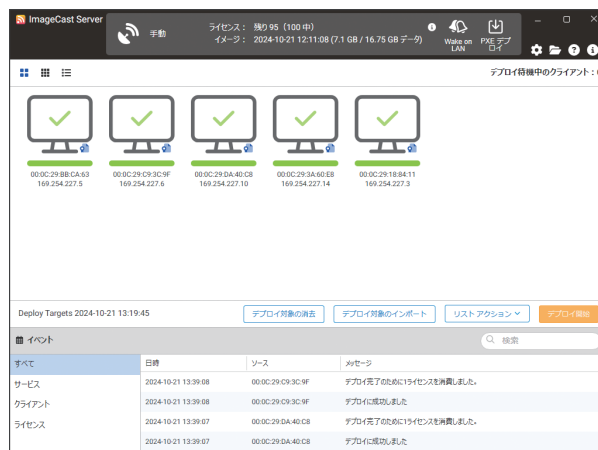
ImageCast Server

手動

ライセンス： 残り 95（100 中）
イメージ： 2024-10-21 12:11:08 (7.1 GB / 16.75 GB データ)

Wake on LAN

PXE デプロイ

デプロイ待機中のクライアント：

00:0C:29:BB:CA:63
169.254.227.5

00:0C:29:C9:3C:9F
169.254.227.6

00:0C:29:DA:40:C8
169.254.227.10

00:0C:29:3A:60:E8
169.254.227.14

00:0C:29:18:84:11
169.254.227.3

Deploy Targets 2024-10-21 13:19:45

デプロイ対象の消去

デプロイ対象のインポート

リスト アクション

デプロイ開始

イベント

検索

すべて
サービス
クライアント
ライセンス

| 日時 | ソース | メッセージ |
|---|---|---|
| 2024-10-21 13:39:08 | 00:0C:29:C9:3C:9F | デプロイ完了のために1ライセンスを消費しました。 |
| 2024-10-21 13:39:08 | 00:0C:29:C9:3C:9F | デプロイに成功しました |
| 2024-10-21 13:39:07 | 00:0C:29:DA:40:C8 | デプロイ完了のために1ライセンスを消費しました。 |
| 2024-10-21 13:39:07 | 00:0C:29:DA:40:C8 | デプロイに成功しました |